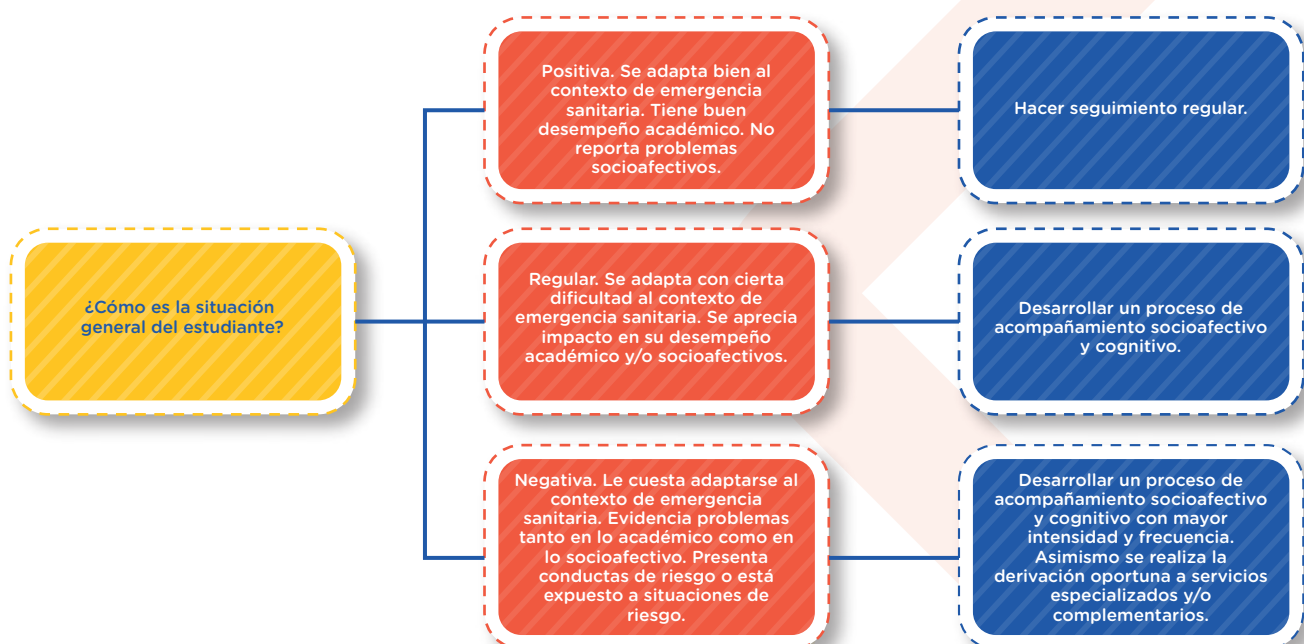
¿Cómo es la situación general del estudiante?

Positiva. Se adapta bien al contexto de emergencia sanitaria. Tiene buen desempeño académico. No reporta problemas socioafectivos.

Hacer seguimiento regular.

Regular. Se adapta con cierta dificultad al contexto de emergencia sanitaria. Se aprecia impacto en su desempeño académico y/o socioafectivos.

Desarrollar un proceso de acompañamiento socioafectivo y cognitivo.

Negativa. Le cuesta adaptarse al contexto de emergencia sanitaria. Evidencia problemas tanto en lo académico como en lo socioafectivo. Presenta conductas de riesgo o está expuesto a situaciones de riesgo.

Desarrollar un proceso de acompañamiento socioafectivo y cognitivo con mayor intensidad y frecuencia. Asimismo se realiza la derivación oportuna a servicios especializados y/o complementarios.